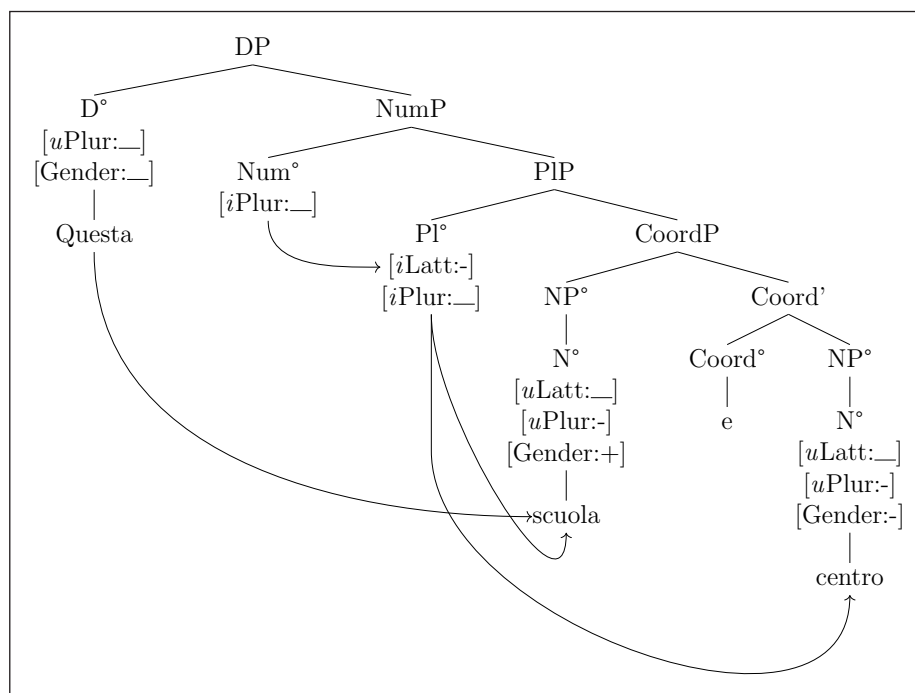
DP

D°
[$u$Plur:\_\_]
[Gender:\_\_]
Questa

NumP

Num°
[$i$Plur:\_\_]

PlP

Pl°
[$i$Latt:-]
[$i$Plur:\_\_]

CoordP

NP°
N°
[$u$Latt:\_\_]
[$u$Plur:-]
[Gender:+]
scuola

Coord'

Coord°
e

NP°
N°
[$u$Latt:\_\_]
[$u$Plur:-]
[Gender:-]
centro